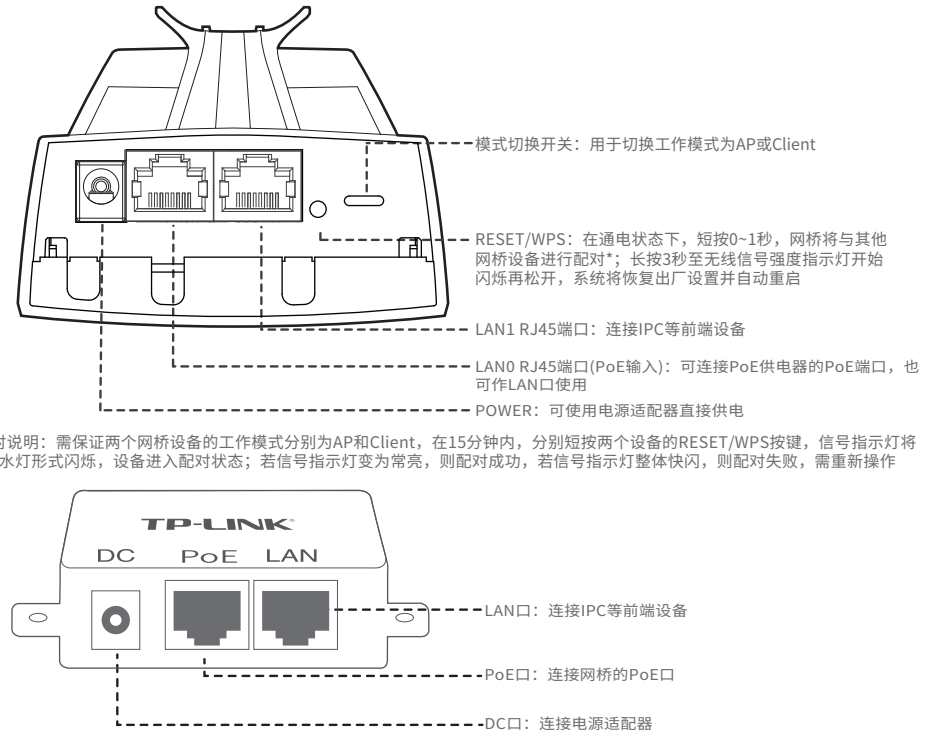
模式切换开关：用于切换工作模式为AP或Client

RESET/WPS：在通电状态下，短按0~1秒，网桥将与其他网桥设备进行配对*；长按3秒至无线信号强度指示灯开始闪烁再松开，系统将恢复出厂设置并自动重启

LAN1 RJ45端口：连接IPC等前端设备

LAN0 RJ45端口(PoE输入)：可连接PoE供电器的PoE端口，也可作LAN口使用

POWER：可使用电源适配器直接供电

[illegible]对说明：需保证两个网桥设备的工作模式分别为AP和Client，在15分钟内，分别短按两个设备的RESET/WPS按键，信号指示灯将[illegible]水灯形式闪烁，设备进入配对状态；若信号指示灯变为常亮，则配对成功，若信号指示灯整体快闪，则配对失败，需重新操作

TP-LINK

DC PoE LAN

LAN口：连接IPC等前端设备

PoE口：连接网桥的PoE口

DC口：连接电源适配器